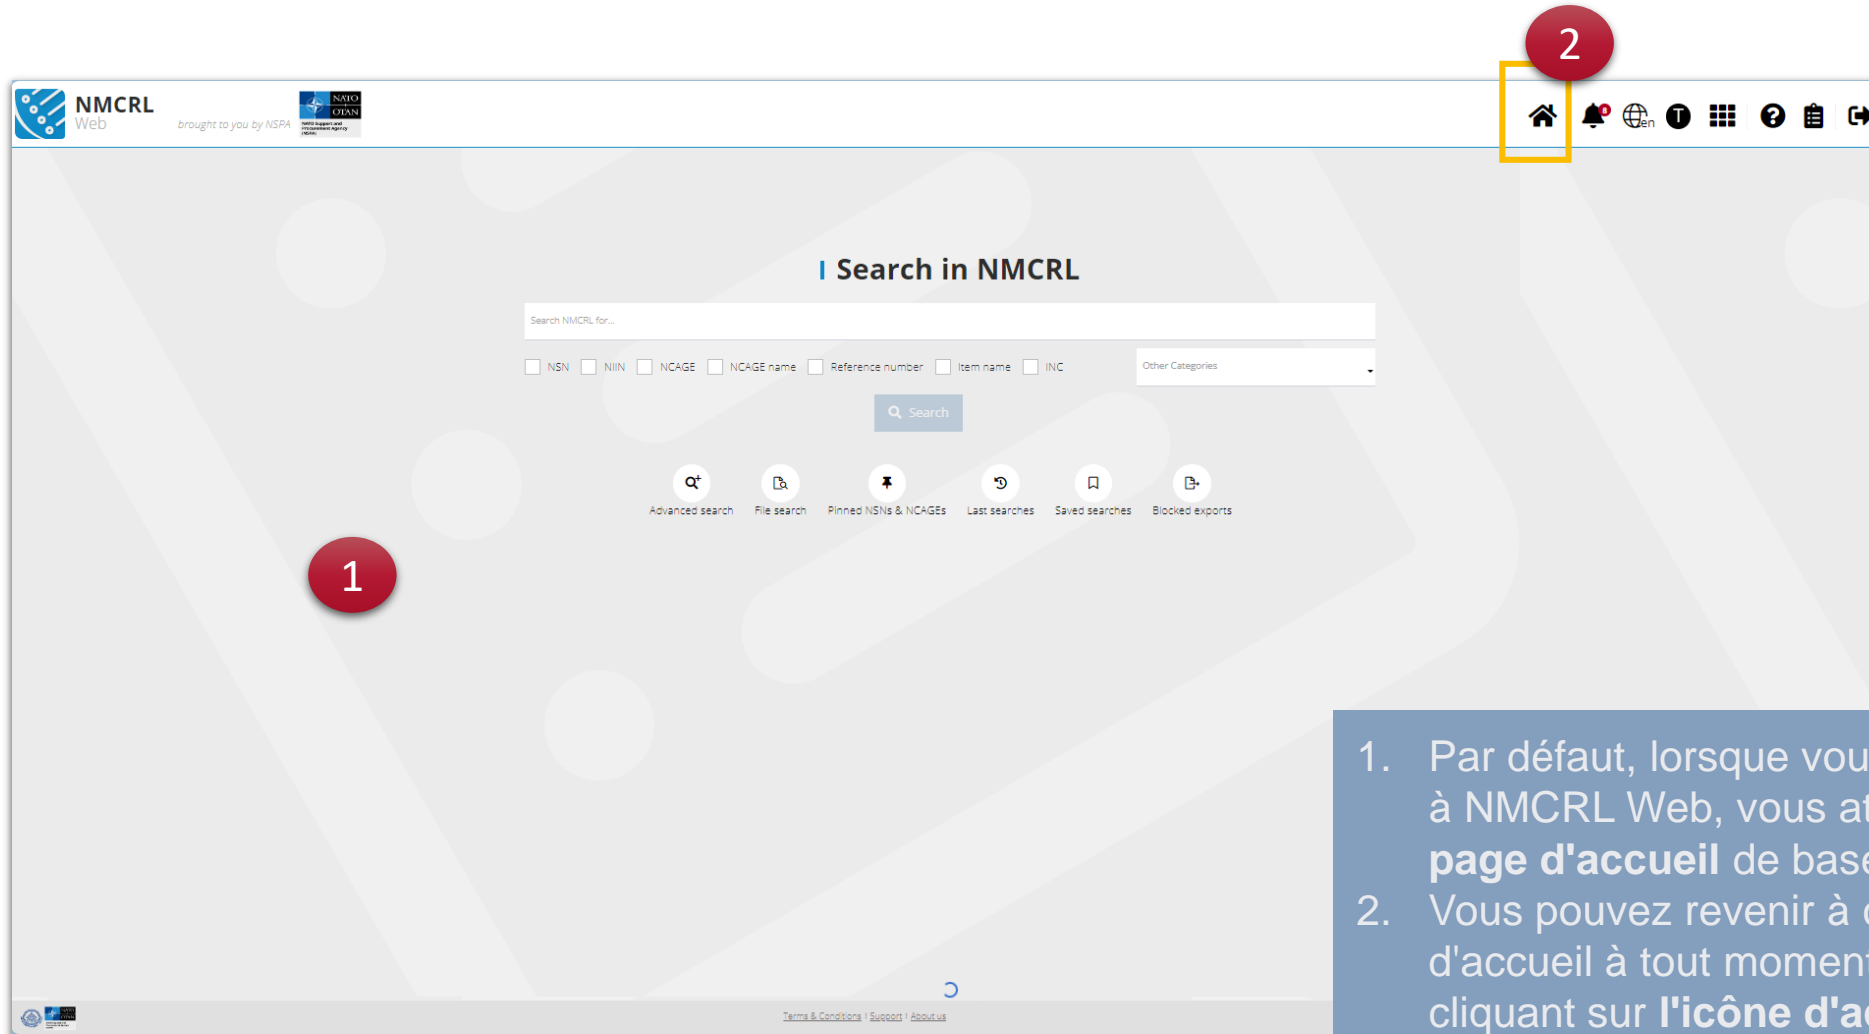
2

NMCRL Web

brought to you by NSPA

NATO OTAN

NATO Support and Procurement Agency (NSPA)

en

T

Search in NMCRL

Search NMCRL for...

NSN NIIN NCAGE NCAGE name Reference number Item name INC

Other Categories

Search

Advanced search

File search

Pinned NSNs & NCAGEs

Last searches

Saved searches

Blocked exports

1

Terms & Conditions | Support | About us

1. Par défaut, lorsque vou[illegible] à NMCRL Web, vous a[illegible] **page d'accueil** de base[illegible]
2. Vous pouvez revenir à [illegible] d'accueil à tout momen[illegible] cliquant sur **l'icône d'a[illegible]**